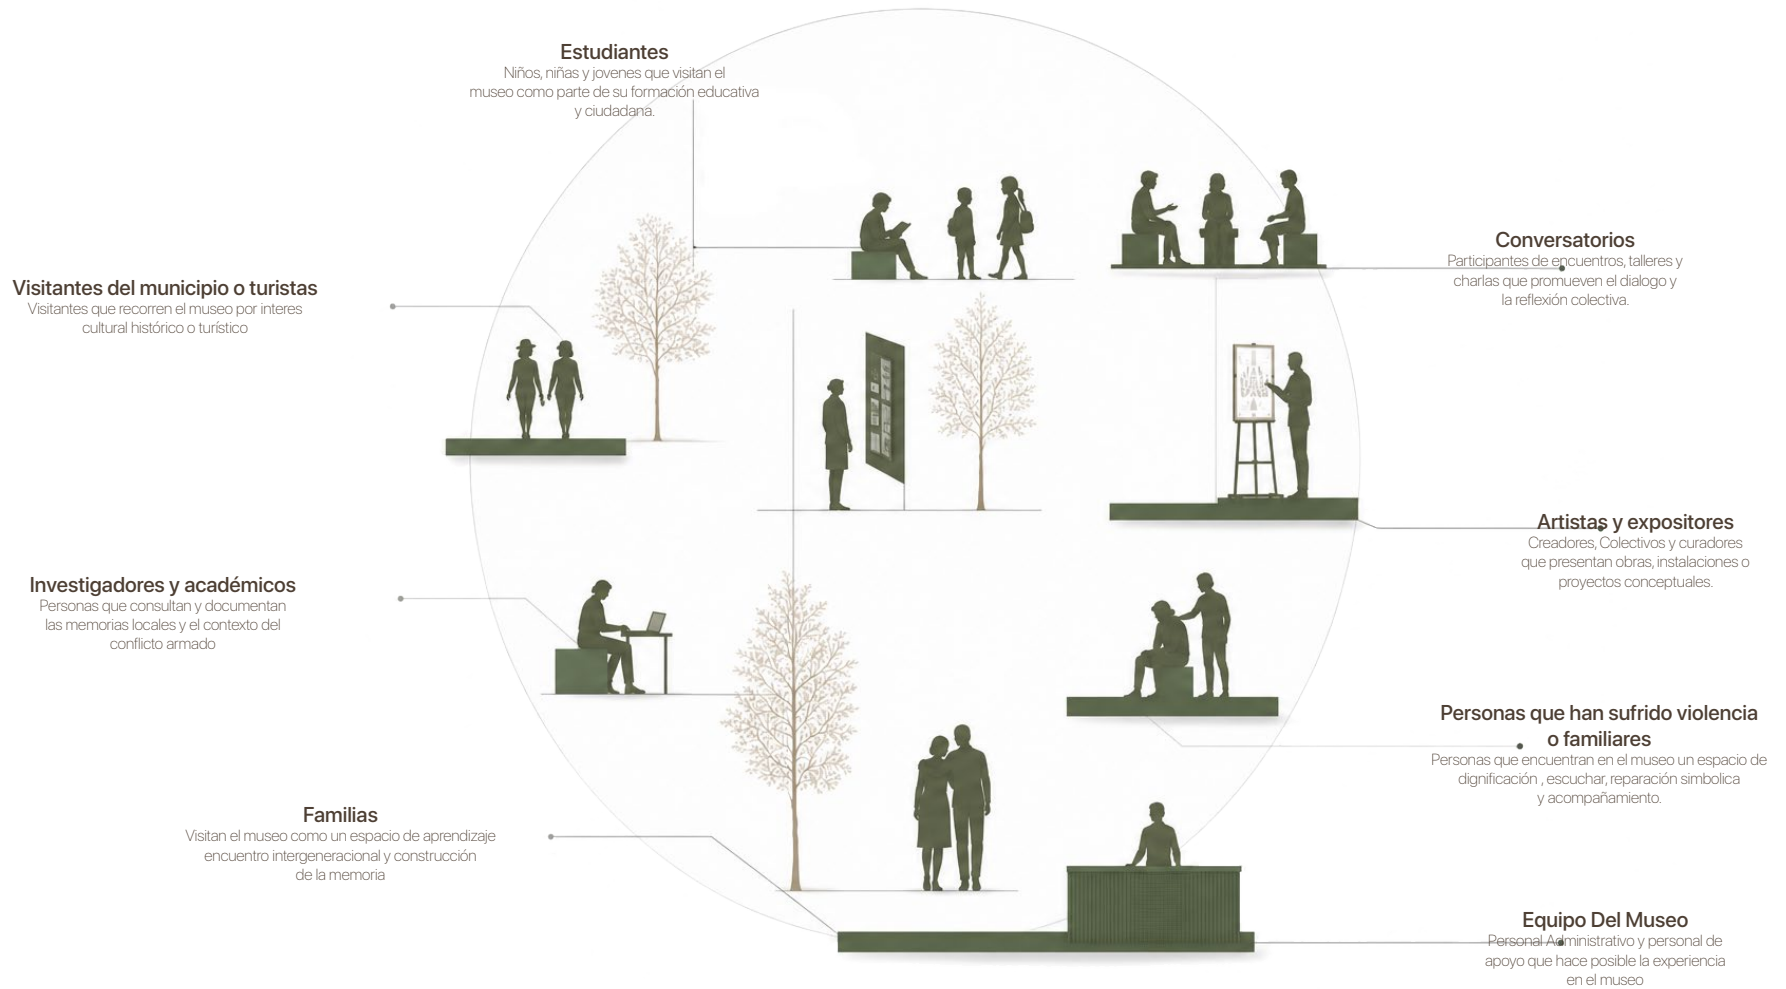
Estudiantes
Niños, niñas y jovenes que visitan el museo como parte de su formación educativa y ciudadana.

Visitantes del municipio o turistas
Visitantes que recorren el museo por interes cultural histórico o turístico

Conversatorios
Participantes de encuentros, talleres y charlas que promueven el dialogo y la reflexión colectiva.

Artistas y expositores
Creadores, Colectivos y curadores que presentan obras, instalaciones o proyectos conceptuales.

Investigadores y académicos
Personas que consultan y documentan las memorias locales y el contexto del conflicto armado

Personas que han sufrido violencia o familiares
Personas que encuentran en el museo un espacio de dignificación , escuchar, reparación simbolica y acompañamiento.

Familias
Visitan el museo como un espacio de aprendizaje encuentro intergeneracional y construcción de la memoria

Equipo Del Museo
Personal Administrativo y personal de apoyo que hace posible la experiencia en el museo